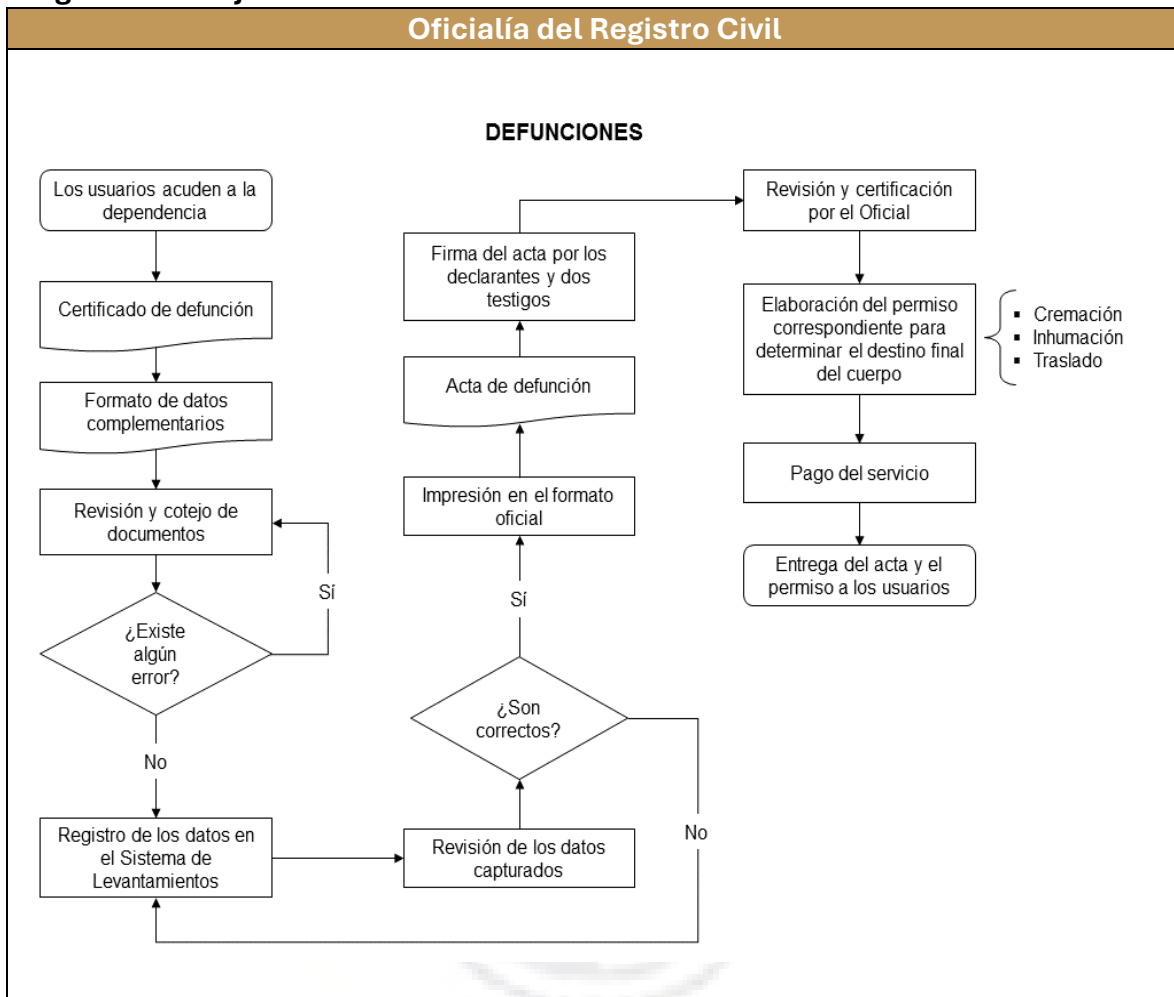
Oficialía del Registro Civil

DEFUNCIONES

Los usuarios acuden a la dependencia

Certificado de defunción

Formato de datos complementarios

Revisión y cotejo de documentos

¿Existe algún error?

Sí

No

Registro de los datos en el Sistema de Levantamientos

Revisión de los datos capturados

¿Son correctos?

No

Sí

Impresión en el formato oficial

Acta de defunción

Firma del acta por los declarantes y dos testigos

Revisión y certificación por el Oficial

Elaboración del permiso correspondiente para determinar el destino final del cuerpo

- Cremación
- Inhumación
- Traslado

Pago del servicio

Entrega del acta y el permiso a los usuarios